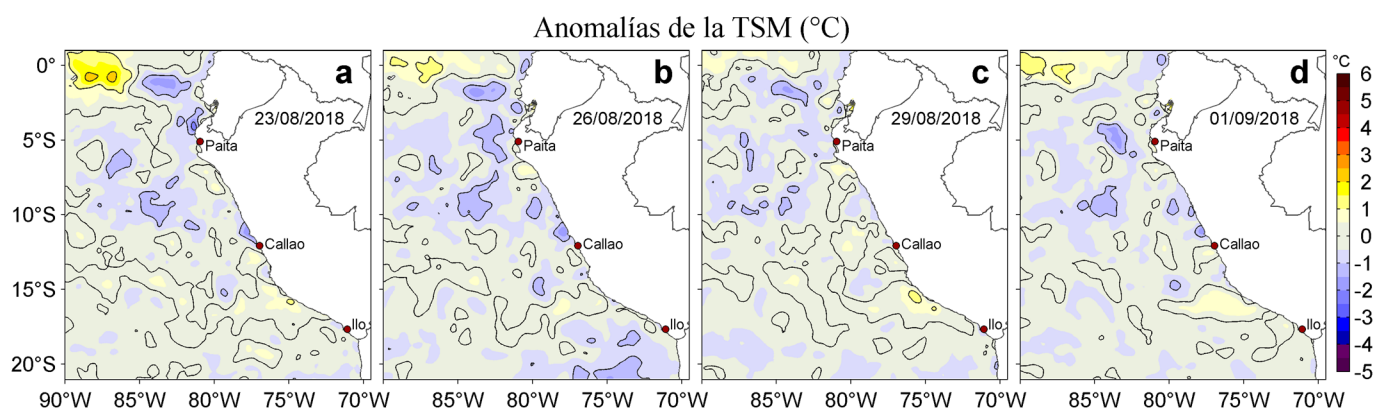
Anomalías de la TSM (°C)

a
23/08/2018
Paita
Callao
Ilo

b
26/08/2018
Paita
Callao
Ilo

c
29/08/2018
Paita
Callao
Ilo

d
01/09/2018
Paita
Callao
Ilo

0°
5°S
10°S
15°S
20°S

90°W 85°W 80°W 75°W 70°W
85°W 80°W 75°W 70°W
85°W 80°W 75°W 70°W
85°W 80°W 75°W 70°W

°C
6
5
4
3
2
1
0
-1
-2
-3
-4
-5